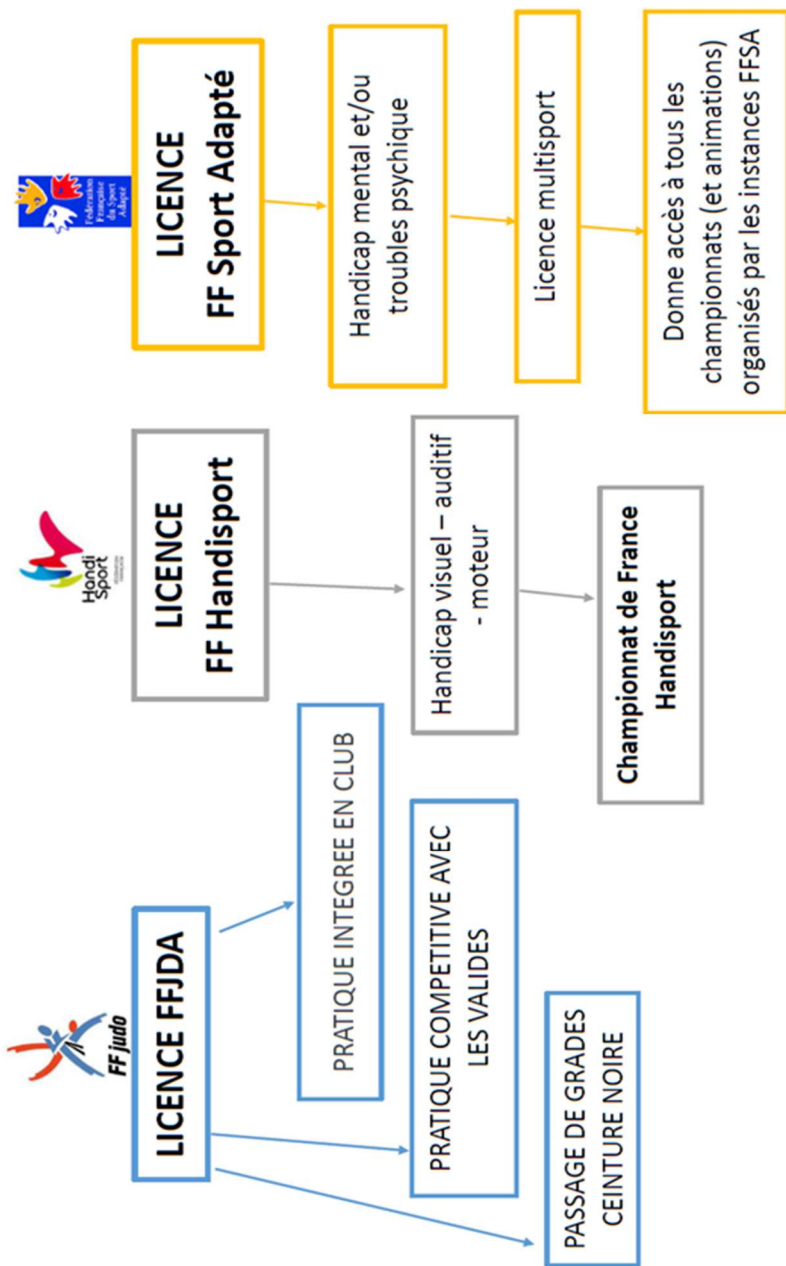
Fédération Française du Sport Adapté

LICENCE FF Sport Adapté

Handicap mental et/ou troubles psychique

Licence multisport

Donne accès à tous les championnats (et animations) organisés par les instances FFSA

Handi Sport

LICENCE FF Handisport

Handicap visuel – auditif - moteur

Championnat de France Handisport

FF judo

LICENCE FFJDA

PRATIQUE INTEGREE EN CLUB

PRATIQUE COMPETITIVE AVEC LES VALIDES

PASSAGE DE GRADES CEINTURE NOIRE